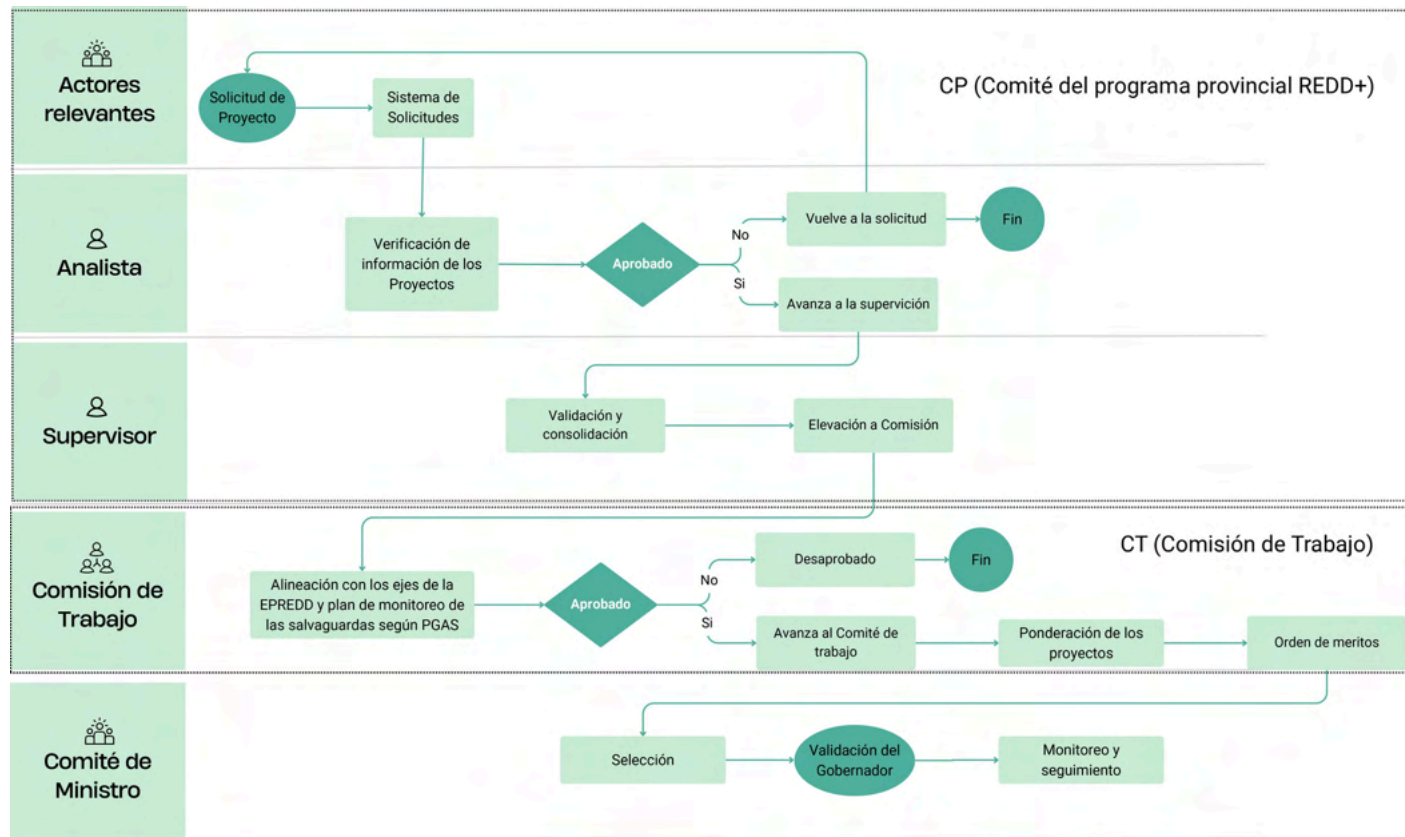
Actores relevantes

Solicitud de Proyecto

Sistema de Solicitudes

CP (Comité del programa provincial REDD+)

Analista

Verificación de información de los Proyectos

Aprobado

No

Vuelve a la solicitud

Fin

Si

Avanza a la supervición

Supervisor

Validación y consolidación

Elevación a Comisión

Comisión de Trabajo

CT (Comisión de Trabajo)

Alineación con los ejes de la EPREDD y plan de monitoreo de las salvaguardas según PGAS

Aprobado

No

Desaprobado

Fin

Si

Avanza al Comité de trabajo

Ponderación de los proyectos

Orden de meritos

Comité de Ministro

Selección

Validación del Gobernador

Monitoreo y seguimiento